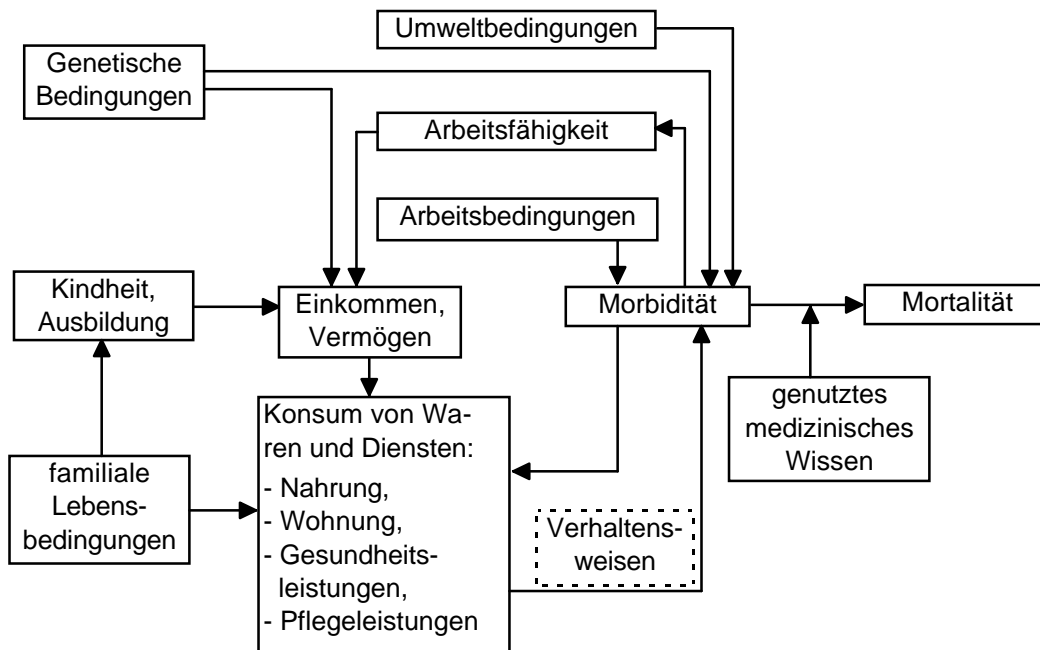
Umweltbedingungen

Genetische Bedingungen

Arbeitsfähigkeit

Arbeitsbedingungen

Kindheit, Ausbildung

Einkommen, Vermögen

Morbidität

Mortalität

genutztes medizinisches Wissen

Konsum von Waren und Diensten:
- Nahrung,
- Wohnung,
- Gesundheitsleistungen,
- Pflegeleistungen

familiale Lebensbedingungen

Verhaltensweisen